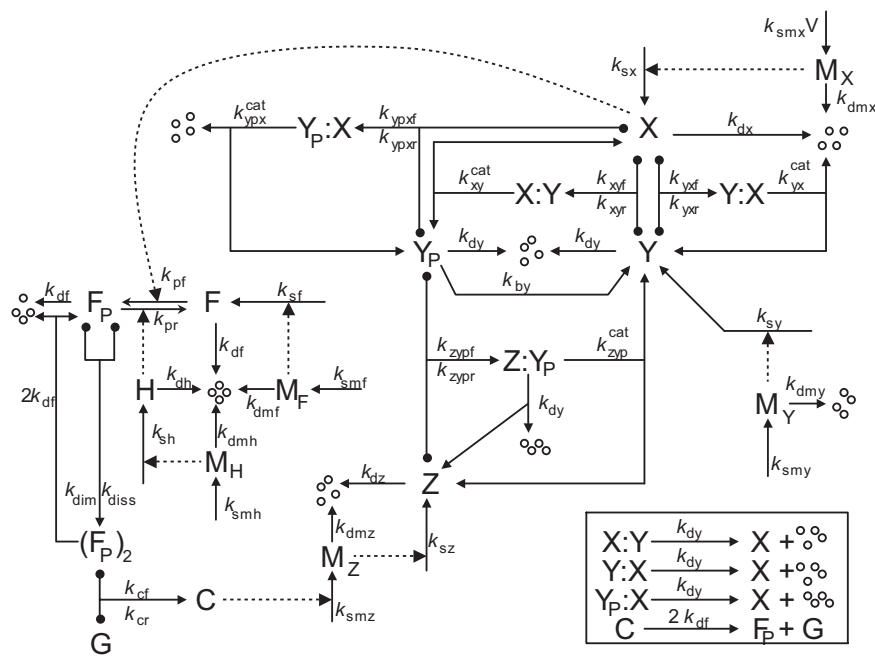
$k_{smx}V$
$k_{sx}$
$M_X$
$k_{dmx}$
$k_{ypx}^{cat}$
$Y_P$:X
$k_{ypxf}$
$k_{ypxr}$
X
$k_{dx}$
$k_{xy}^{cat}$
X:Y
$k_{xyf}$
$k_{xyr}$
$k_{yxf}$
$k_{yxr}$
Y:X
$k_{yx}^{cat}$
$Y_P$
$k_{dy}$
$k_{dy}$
Y
$k_{by}$
$k_{df}$
$F_P$
$k_{pf}$
$k_{pr}$
F
$k_{sf}$
$k_{df}$
$k_{zypf}$
$k_{zypr}$
Z:$Y_P$
$k_{zyp}^{cat}$
$k_{sy}$
$2k_{df}$
H
$k_{dh}$
$k_{dmf}$
$M_F$
$k_{smf}$
$k_{dy}$
$k_{dmy}$
$M_Y$
$k_{sh}$
$k_{dmh}$
$M_H$
$k_{smy}$
$k_{dz}$
Z
$k_{dim}$
$k_{diss}$
$k_{smh}$
$k_{dmz}$
$(F_P)_2$
$M_Z$
$k_{sz}$
$k_{cf}$
$k_{cr}$
C
$k_{smz}$
G

X:Y $\xrightarrow{k_{dy}}$ X + ⁰°°
Y:X $\xrightarrow{k_{dy}}$ X + ⁰°°
$Y_P$:X $\xrightarrow{k_{dy}}$ X + ⁰°°
C $\xrightarrow{2\,k_{df}}$ $F_P$ + G